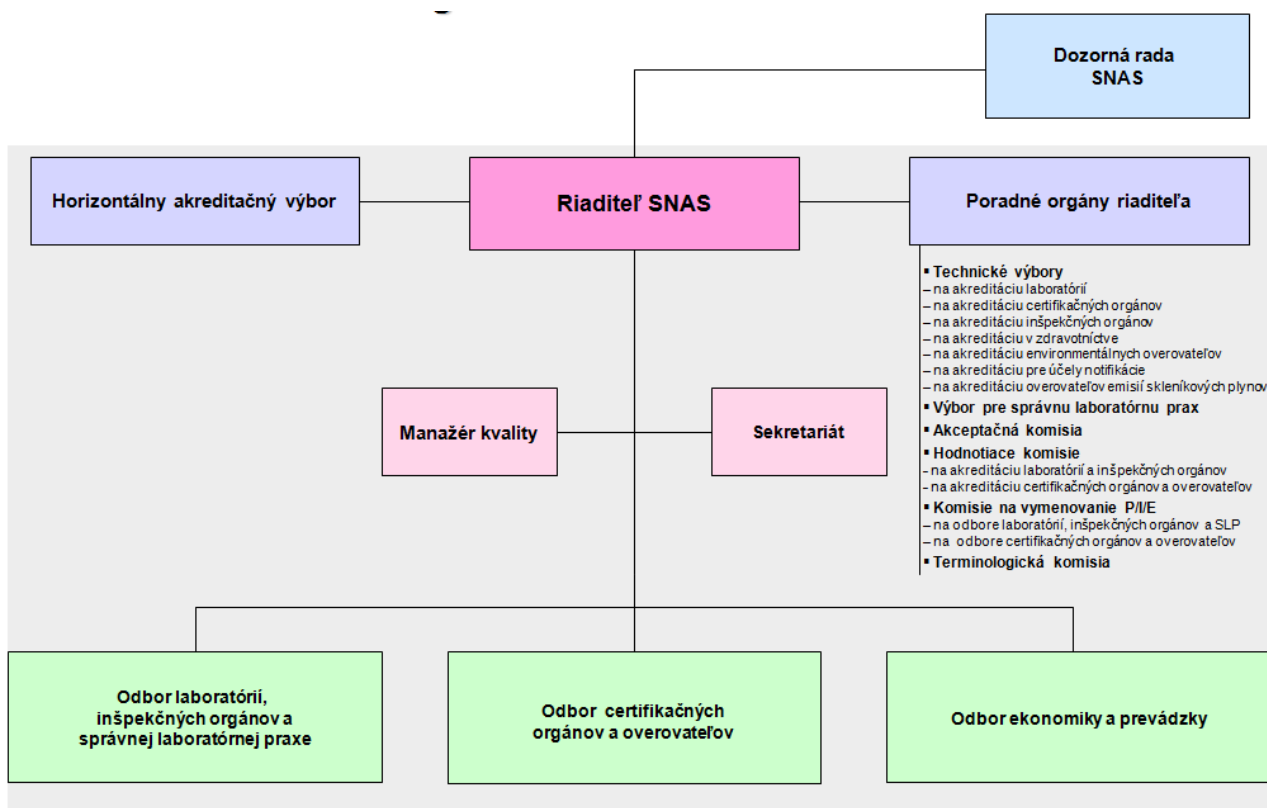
Dozorná rada SNAS

Horizontálny akreditačný výbor

Riaditeľ SNAS

Poradné orgány riaditeľa

▪ Technické výbory
– na akreditáciu laboratórií
– na akreditáciu certifikačných orgánov
– na akreditáciu inšpekčných orgánov
– na akreditáciu v zdravotníctve
– na akreditáciu environmentálnych overovateľov
– na akreditáciu pre účely notifikácie
– na akreditáciu overovateľov emisií skleníkových plynov
▪ Výbor pre správnu laboratórnu prax
▪ Akceptačná komisia
▪ Hodnotiace komisie
– na akreditáciu laboratórií a inšpekčných orgánov
– na akreditáciu certifikačných orgánov a overovateľov
▪ Komisie na vymenovanie P/I/E
– na odbore laboratórií, inšpekčných orgánov a SLP
– na odbore certifikačných orgánov a overovateľov
▪ Terminologická komisia

Manažér kvality

Sekretariát

Odbor laboratórií, inšpekčných orgánov a správnej laboratórnej praxe

Odbor certifikačných orgánov a overovateľov

Odbor ekonomiky a prevádzky